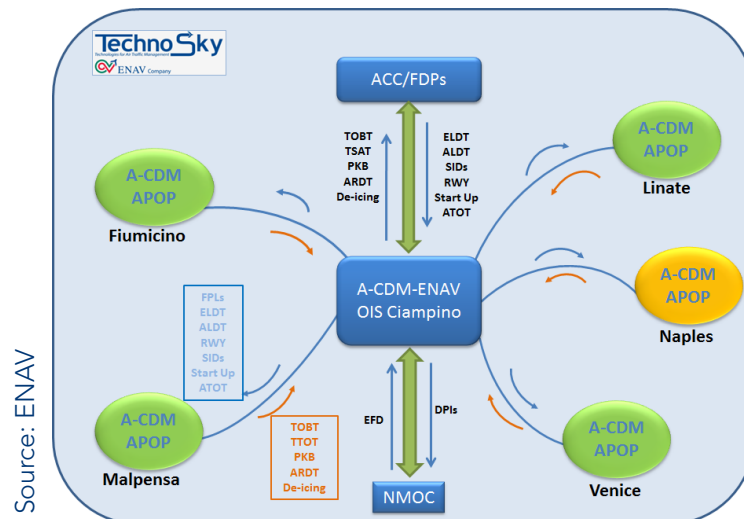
TechnoSky
Technologies for Air Traffic Management
ENAV Company

ACC/FDPs

TOBT
TSAT
PKB
ARDT
De-icing

ELDT
ALDT
SIDs
RWY
Start Up
ATOT

A-CDM
APOP
Fiumicino

A-CDM
APOP
Linate

A-CDM
APOP
Naples

A-CDM-ENAV
OIS Ciampino

FPLs
ELDT
ALDT
RWY
SIDs
Start Up
ATOT

A-CDM
APOP
Malpensa

TOBT
TTOT
PKB
ARDT
De-icing

EFD

DPIs

NMOC

A-CDM
APOP
Venice

Source: ENAV